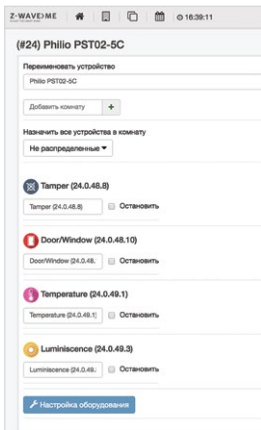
Z-WAVE.ME

16:39:11

(#24) Philio PST02-5C

Переименовать устройство

Philio PST02-5C

Добавить комнату +

Назначить все устройства в комнату

Не распределенные

Tamper (24.0.48.8)

Tamper (24.0.48.8) Остановить

Door/Window (24.0.48.10)

Door/Window (24.0.48. Остановить

Temperature (24.0.49.1)

Temperature (24.0.49.1 Остановить

Luminiscence (24.0.49.3)

Luminiscence (24.0.49. Остановить

Настройка оборудования